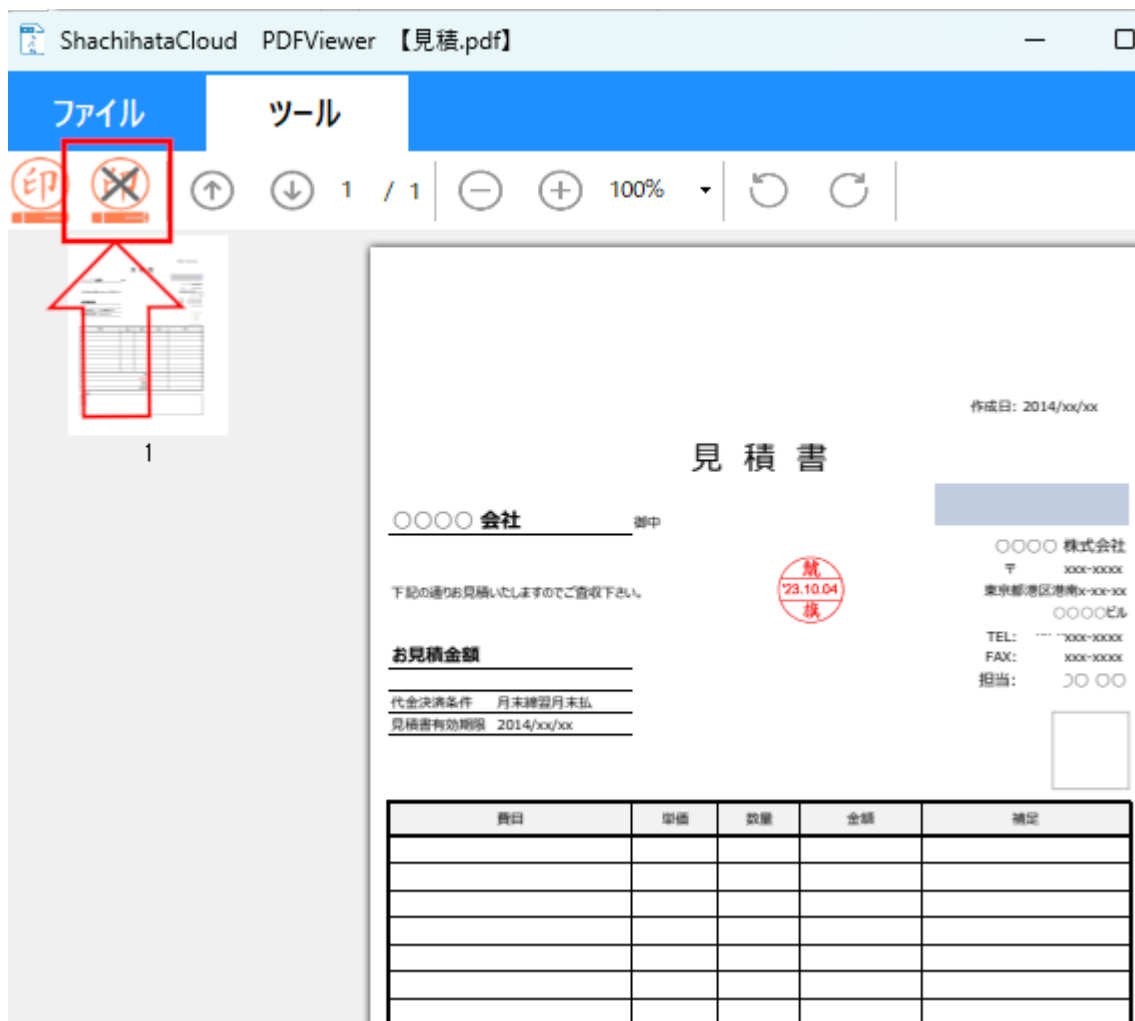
ShachihataCloud PDFViewer 【見積.pdf】

ファイル ツール

印 印 1 / 1 100%

1

作成日: 2014/xx/xx

見 積 書

○○○○ 会社 御中

下記の通りお見積いたしますのでご査収下さい。

お見積金額

代金決済条件 月末締翌月末払
見積書有効期限 2014/xx/xx

就
'23.10.04
核

○○○○ 株式会社
〒 xxx-xxxx
東京都港区港南x-xx-xx
○○○○ビル
TEL: xxx-xxxx
FAX: xxx-xxxx
担当: ○○ ○○

| 費目 | 単価 | 数量 | 金額 | 補足 |
|---|---|---|---|---|
| | | | | |
| | | | | |
| | | | | |
| | | | | |
| | | | | |
| | | | | |
| | | | | |